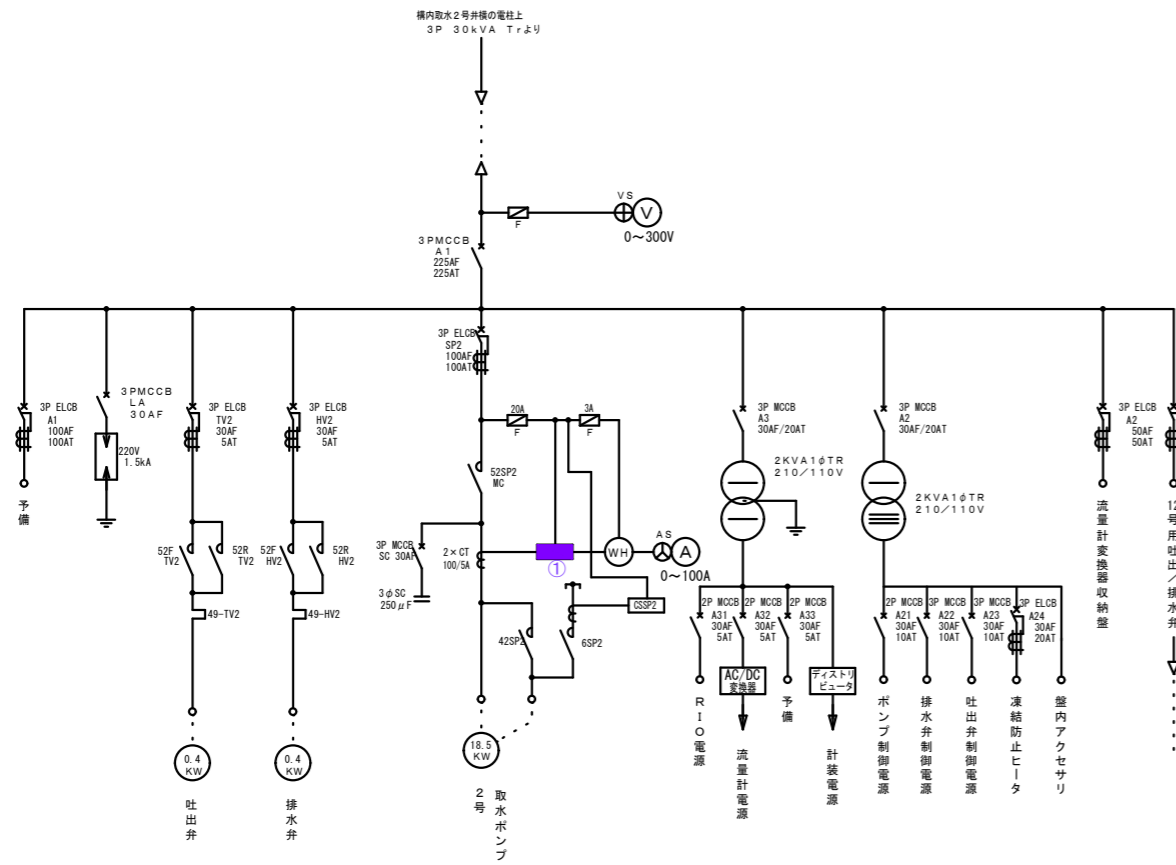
構内取水２号弁横の電柱上
３P　３０ｋVA　Ｔｒより

VS
V
F
0～300V

３PMCCB
A１
225AF
225AT

3P ELCB
A1
100AF
100AT
予備

３PMCCB
LA
３０AF
220V
1.5kA

3P ELCB
TV2
30AF
5AT
52F TV2
52R TV2
49-TV2
0.4 KW
吐出弁

3P ELCB
HV2
30AF
5AT
52F HV2
52R HV2
49-HV2
0.4 KW
排水弁

3P ELCB
SP2
100AF
100AT
20A
F
3A
F
52SP2
MC
3P MCCB
SC 30AF
3φSC
250μF
2×CT
100/5A
①
WH
AS
A
0～100A
CSSP2
42SP2
6SP2
18.5 KW
2号 取水ポンプ

3P MCCB
A3
30AF/20AT
2KVA1φTR
210/110V
2P MCCB
A31
30AF
5AT
RIO電源
2P MCCB
A32
30AF
5AT
AC/DC 変換器
流量計電源
2P MCCB
A33
30AF
5AT
予備
ディストリビュータ
計装電源

3P MCCB
A2
30AF/20AT
2KVA1φTR
210/110V
2P MCCB
A21
30AF
10AT
ポンプ制御電源
3P MCCB
A22
30AF
10AT
排水弁制御電源
3P MCCB
A23
30AF
10AT
吐出弁制御電源
3P ELCB
A24
30AF
20AT
凍結防止ヒータ
盤内アクセサリ

3P ELCB
A2
50AF
50AT
流量計変換器収納盤

1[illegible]
号用吐出／排水弁